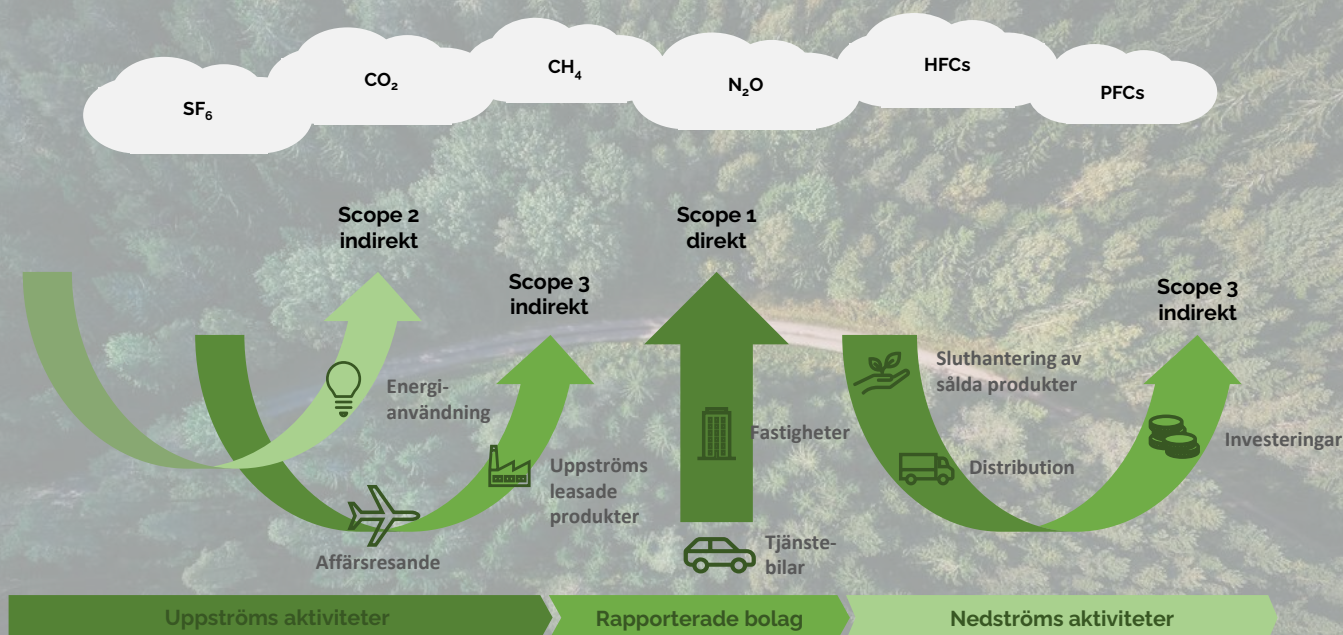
$SF_6$

$CO_2$

$CH_4$

$N_2O$

HFCs

PFCs

Scope 2
indirekt

Scope 1
direkt

Scope 3
indirekt

Scope 3
indirekt

Energianvändning

Uppströms leasade produkter

Affärsresande

Fastigheter

Tjänstebilar

Sluthantering av sålda produkter

Distribution

Investeringar

Uppströms aktiviteter

Rapporterade bolag

Nedströms aktiviteter